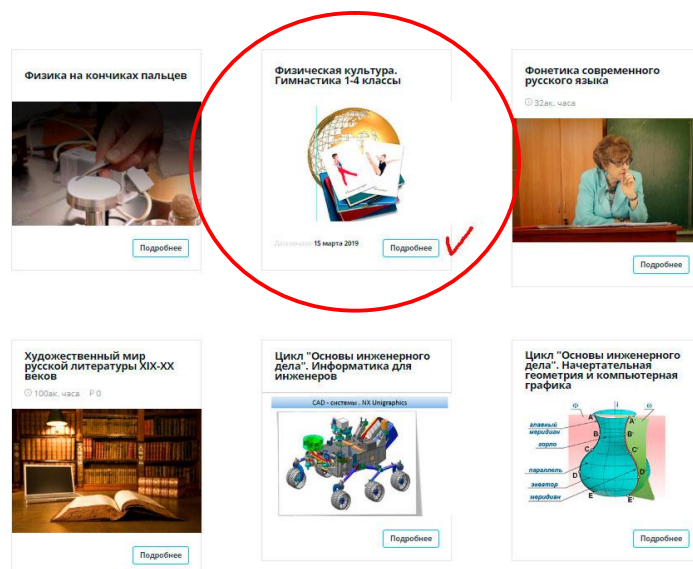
Физика на кончиках пальцев

Подробнее

Физическая культура. Гимнастика 1-4 классы

Доступно: 15 марта 2019

Подробнее

Фонетика современного русского языка

32ак. часа

Подробнее

Художественный мир русской литературы XIX-XX веков

100ак. часа Р 0

Подробнее

Цикл "Основы инженерного дела". Информатика для инженеров

CAD - системы . NX Unigraphics

Подробнее

Цикл "Основы инженерного дела". Начертательная геометрия и компьютерная графика

главный меридиан

горло

параллель

экватор

меридиан

A A' B B' C C' D D' E E'

Подробнее